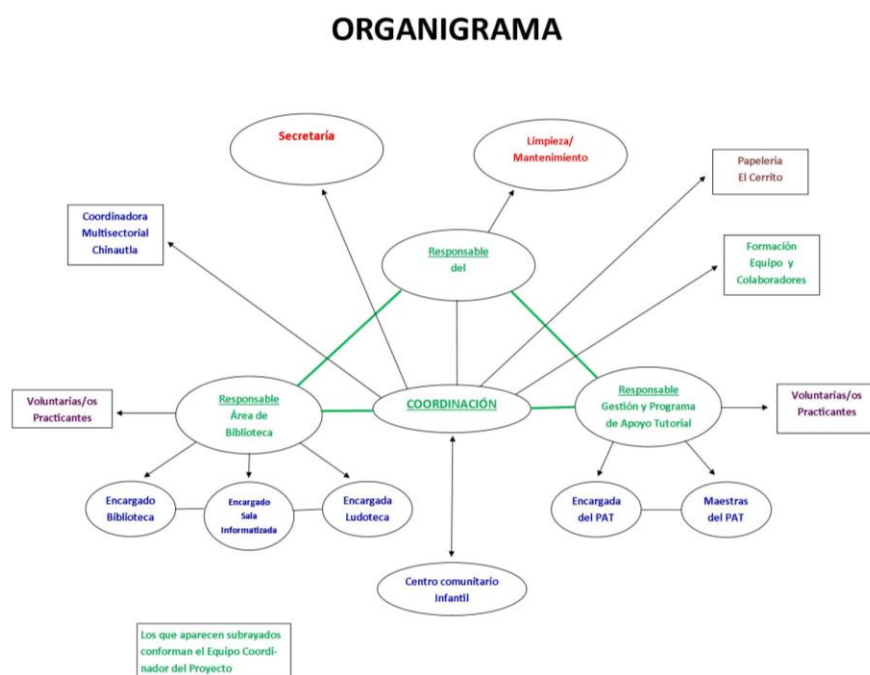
ORGANIGRAMA

Secretaría

Limpieza/ Mantenimiento

Papelería El Cerrito

Coordinadora Multisectorial Chinautla

Responsable del

Formación Equipo y Colaboradores

Voluntarias/os Practicantes

Responsable Área de Biblioteca

COORDINACIÓN

Responsable Gestión y Programa de Apoyo Tutorial

Voluntarias/os Practicantes

Encargado Biblioteca

Encargado Sala Informatizada

Encargada Ludoteca

Encargada del PAT

Maestras del PAT

Centro comunitario Infantil

Los que aparecen subrayados conforman el Equipo Coordinador del Proyecto